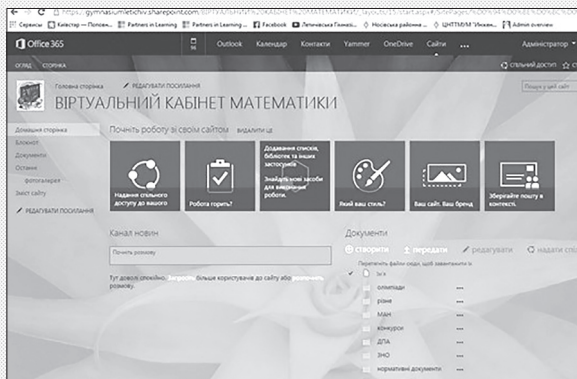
https://gymnasiumletichiv.sharepoint.com/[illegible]

Сервисы | Келестер — Полозен... | Partners in Learning | Partners in Learning ... | Facebook | Летичівська Гімназі... | Носівська районна ... | ЦНТТМУМ "Інжен... | Admin overview

Office 365 | Outlook | Календар | Контакти | Yammer | OneDrive | Сайти | ... | Адміністратор

ОГЛЯД | СТОРІНКА | СПІЛЬНИЙ ДОСТУП

Головна сторінка | РЕДАГУВАТИ ПОСИЛАННЯ

ВІРТУАЛЬНИЙ КАБІНЕТ МАТЕМАТИКИ

Пошук у цей сайт

Домашня сторінка
Блокнот
Документи
Останнє
фотогалерея
Зміст сайту
РЕДАГУВАТИ ПОСИЛАННЯ

Почніть роботу зі своїм сайтом ВИДАЛИТИ ЦЕ

Надання спільного доступу до вашого

Робота горить?

Додавання списків, бібліотек та інших застосунків
Знайдіть нові засоби для впорядкування роботи.

Який ваш стиль?

Ваш сайт. Ваш бренд

Зберігайте пошту в контексті.

Канал новин

Почніть розмову

Тут досить спокійно. Запросіть більше користувачів до сайту або розпочніть розмову.

Документи

створити | передати | редагувати | надати спіл

Перетягніть файли сюди, щоб завантажити їх

Ім'я
олімпіади
різне
МАН
конкурси
ДПА
ЗНО
нормативні документи